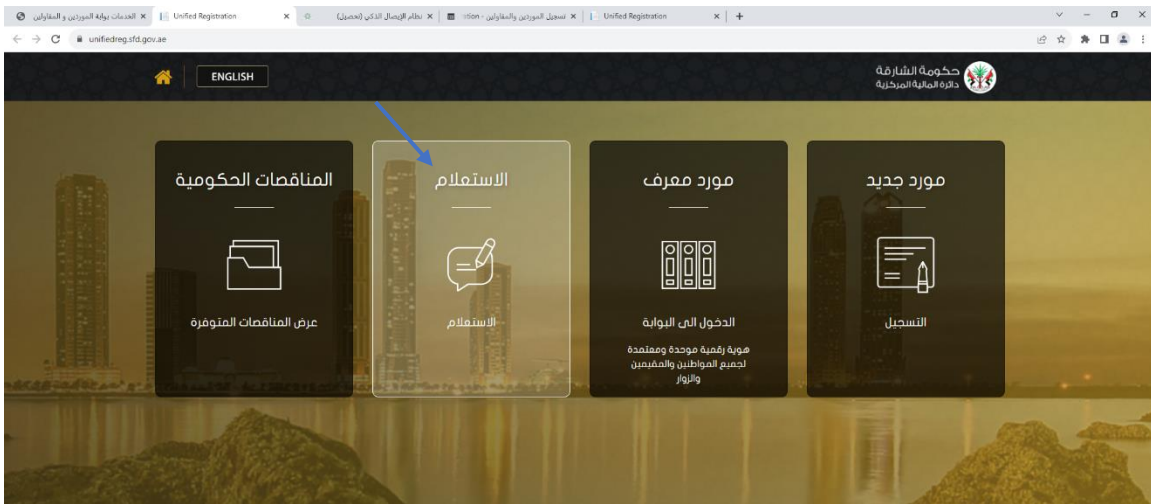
الخدمات بوابة الموردين و المقاولين | Unified Registration | نظام الإيصال الذكي (تحصيل) | tion - تسجيل الموردين والمقاولين | Unified Registration

unifiedreg.sfd.gov.ae

ENGLISH

حكومة الشارقة
دائرة المالية المركزية

مورد جديد

التسجيل

مورد معرف

الدخول الى البوابة

هوية رقمية موحدة ومعتمدة لجميع المواطنين والمقيمين والزوار

الاستعلام

الاستعلام

المناقصات الحكومية

عرض المناقصات المتوفرة